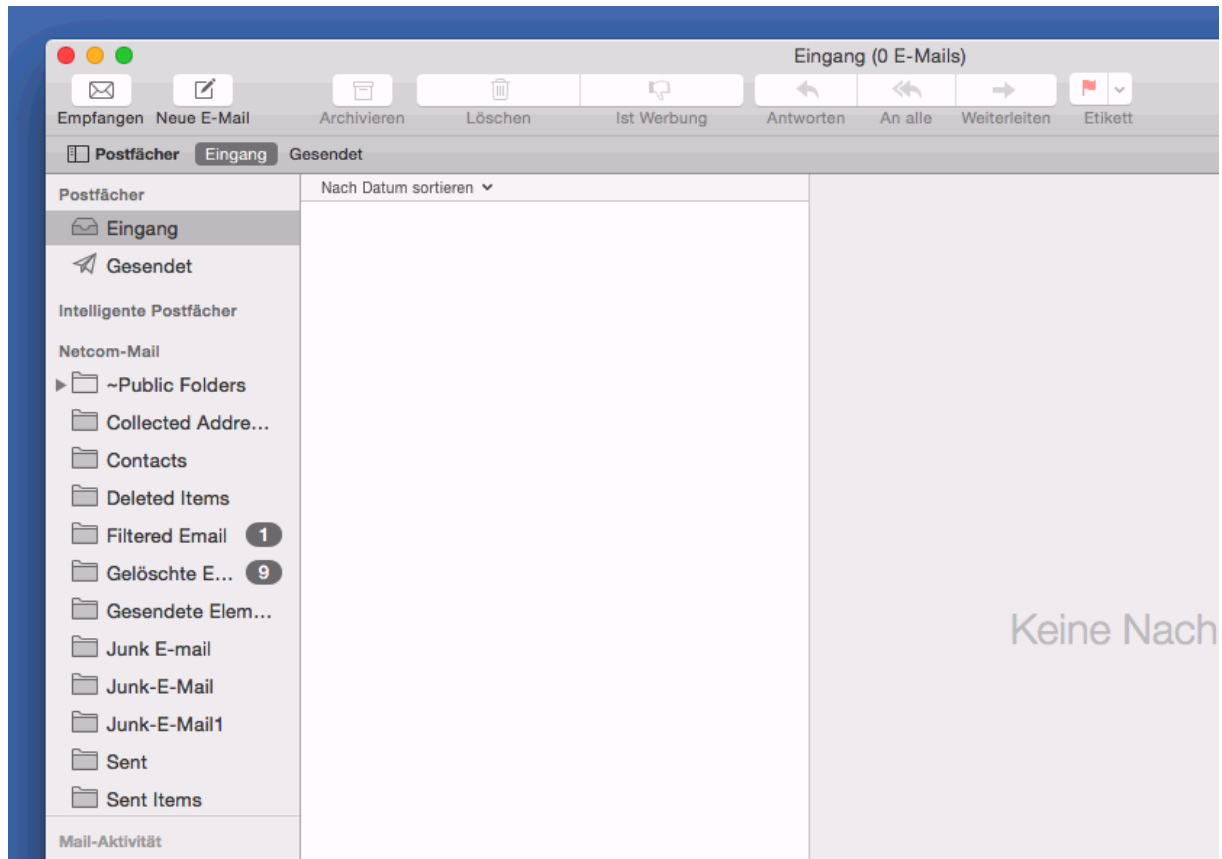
Eingang (0 E-Mails)

Empfangen Neue E-Mail Archivieren Löschen Ist Werbung Antworten An alle Weiterleiten Etikett

Postfächer Eingang Gesendet

Postfächer
Eingang
Gesendet
Intelligente Postfächer
Netcom-Mail
~Public Folders
Collected Addre...
Contacts
Deleted Items
Filtered Email 1
Gelöschte E... 9
Gesendete Elem...
Junk E-mail
Junk-E-Mail
Junk-E-Mail1
Sent
Sent Items
Mail-Aktivität

Nach Datum sortieren

Keine Nach